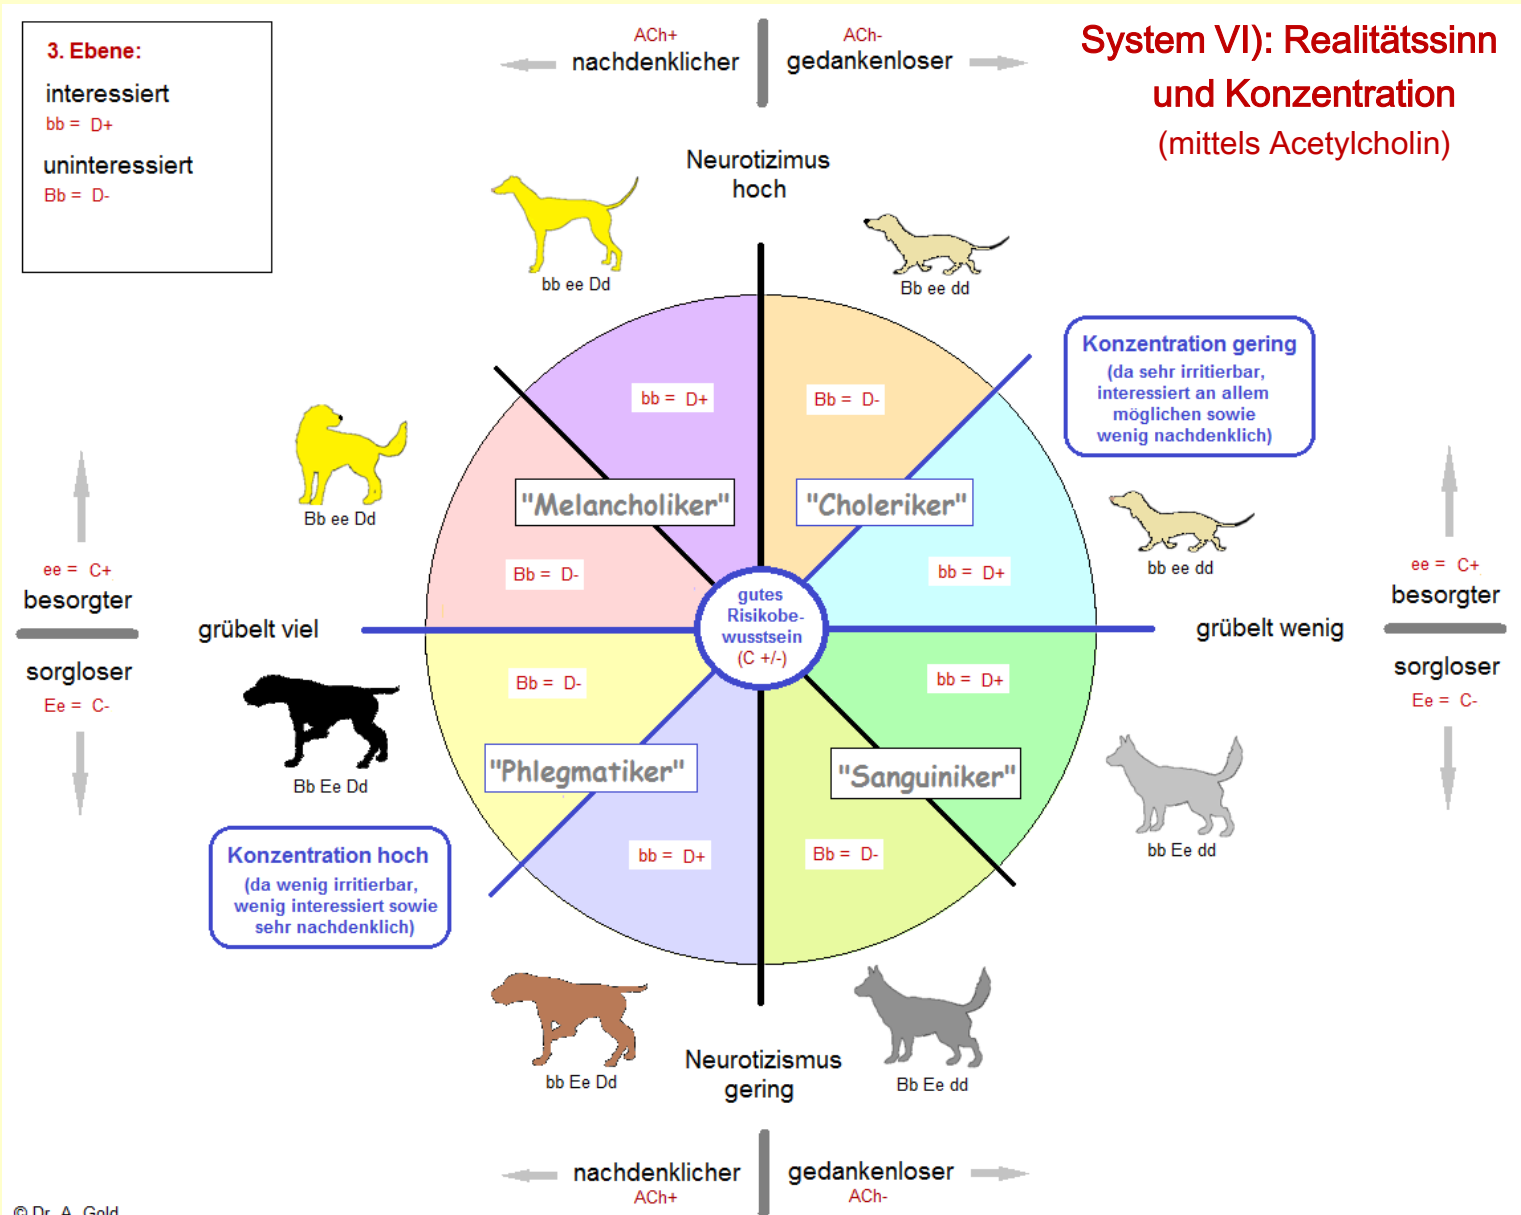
3. Ebene:
interessiert
bb = D+
uninteressiert
Bb = D-

ACh+
nachdenklicher

ACh-
gedankenloser

System VI): Realitätssinn und Konzentration
(mittels Acetylcholin)

Neurotizimus hoch

bb ee Dd

Bb ee dd

Konzentration gering
(da sehr irritierbar, interessiert an allem möglichen sowie wenig nachdenklich)

bb = D+

Bb = D-

Bb ee Dd

"Melancholiker"

"Choleriker"

bb ee dd

Bb = D-

bb = D+

ee = C+
besorgter

ee = C+
besorgter

grübelt viel

gutes Risikobewusstsein
(C +/-)

grübelt wenig

sorgloser
Ee = C-

sorgloser
Ee = C-

Bb = D-

bb = D+

Bb Ee Dd

"Phlegmatiker"

"Sanguiniker"

bb Ee dd

Konzentration hoch
(da wenig irritierbar, wenig interessiert sowie sehr nachdenklich)

bb = D+

Bb = D-

bb Ee Dd

Neurotizismus gering

Bb Ee dd

nachdenklicher
ACh+

gedankenloser
ACh-

© Dr. A. Gold